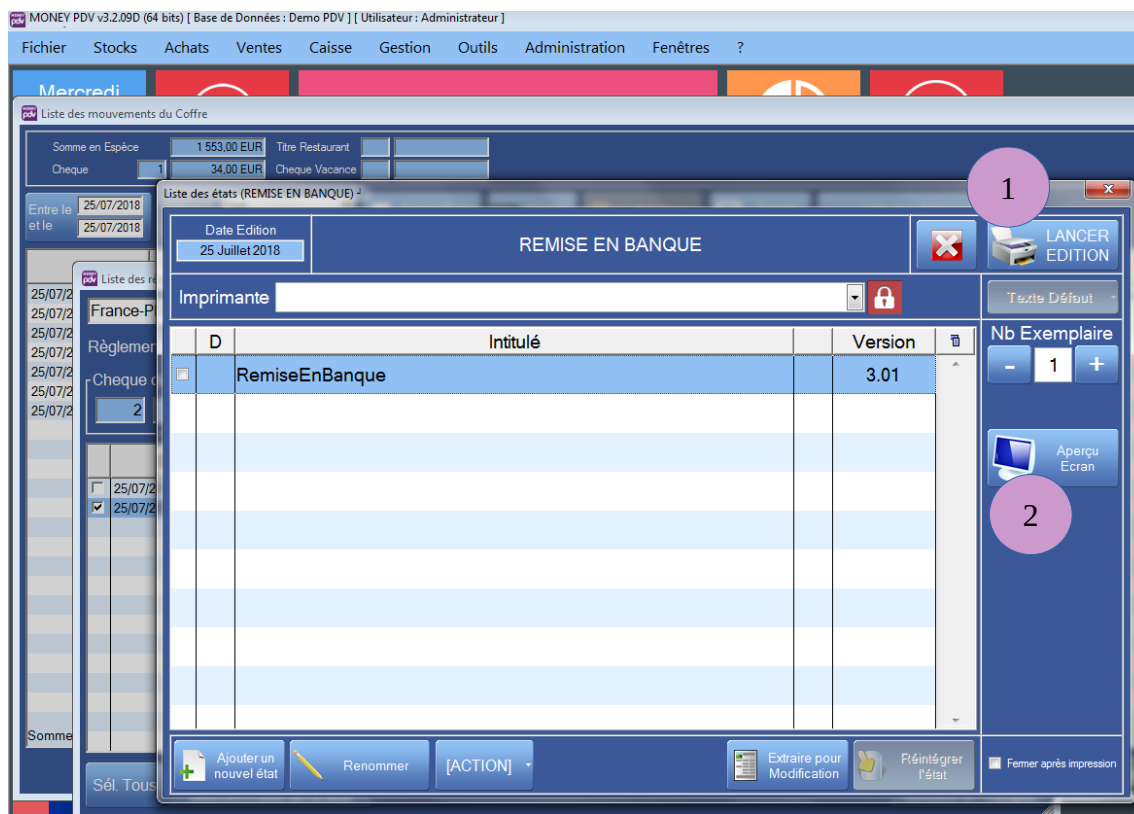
MONEY PDV v3.2.09D (64 bits) [ Base de Données : Demo PDV ] [ Utilisateur : Administrateur ]

Fichier Stocks Achats Ventes Caisse Gestion Outils Administration Fenêtres ?

Mercredi

Liste des mouvements du Coffre

Somme en Espèce 1 553,00 EUR Titre Restaurant
Cheque 1 34,00 EUR Cheque Vacance

Entre le 25/07/2018
et le 25/07/2018

25/07/
25/07/
25/07/
25/07/
25/07/
25/07/
25/07/

Liste des re

France-P

Règlemen

Cheque d

2

25/07/2
25/07/2

Somme

Sél. Tous

Liste des états (REMISE EN BANQUE)

1

Date Edition
25 Juillet 2018

REMISE EN BANQUE

LANCER EDITION

Imprimante

Texte Défaut

| D | Intitulé | | Version |
|---|---|---|---|
| | RemiseEnBanque | | 3.01 |

Nb Exemplaire
- 1 +

Aperçu Ecran

2

Ajouter un nouvel état
Renommer
[ACTION]
Extraire pour Modification
Réintégrer l'état

Fermer après impression